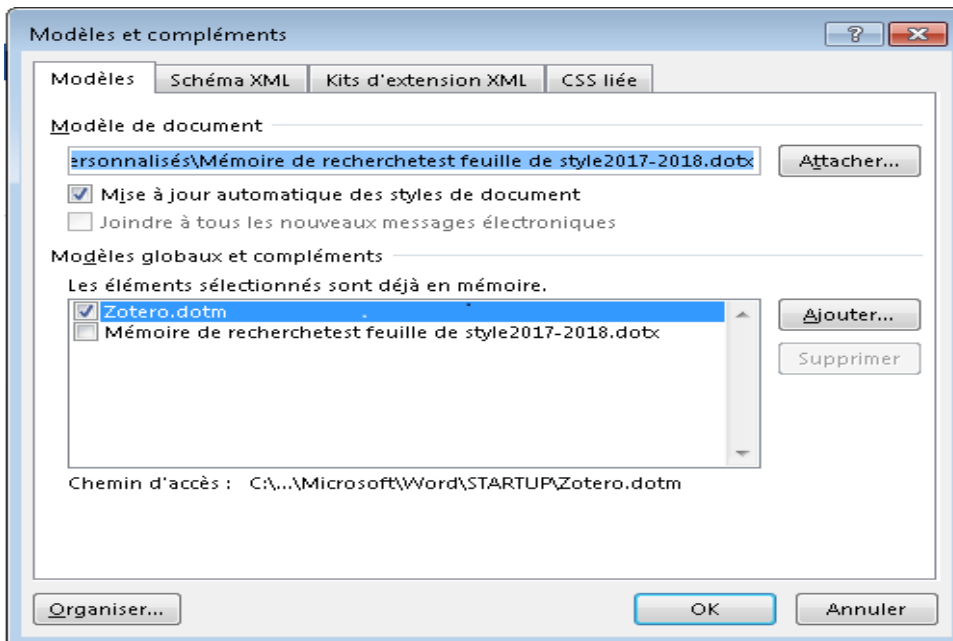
Modèles et compléments

?

Modèles | Schéma XML | Kits d'extension XML | CSS liée

Modèle de document

ersonnalisés\Mémoire de recherchetest feuille de style2017-2018.dotx

Attacher...

Mise à jour automatique des styles de document

Joindre à tous les nouveaux messages électroniques

Modèles globaux et compléments

Les éléments sélectionnés sont déjà en mémoire.

Zotero.dotm

Mémoire de recherchetest feuille de style2017-2018.dotx

Ajouter...

Supprimer

Chemin d'accès : C:\...\Microsoft\Word\STARTUP\Zotero.dotm

Organiser...

OK

Annuler